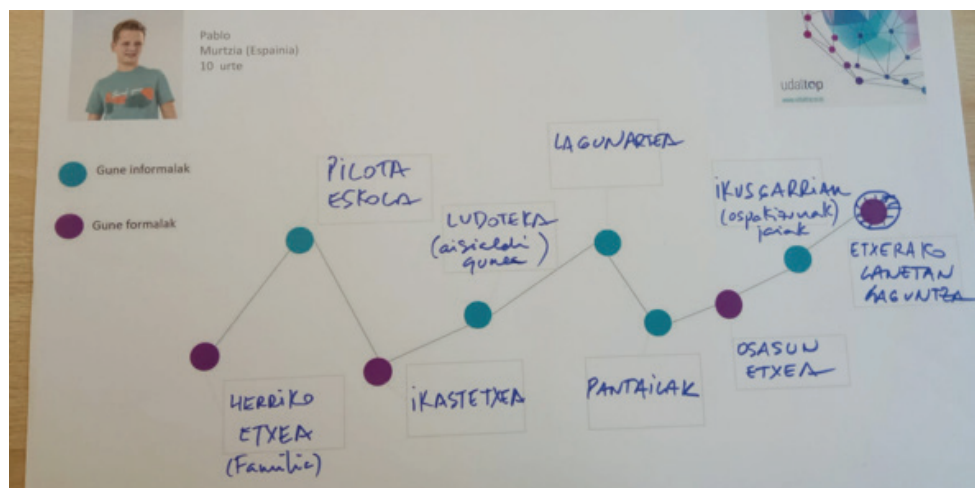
Pablo
Murtzia (Espainia)
10 urte

udaltop

Gune informalak

Gune formalak

PILOTA ESKOLA

LAGUNARTEA

LUDOTEKA (aisialdi gunea)

IKUSGARRIAK (ospakizunak) jaiak

ETXERAKO LANETAN LAGUNTZA

HERRIKO ETXEA (Familia)

IKASTETXEA

PANTAILAK

OSASUN ETXEA